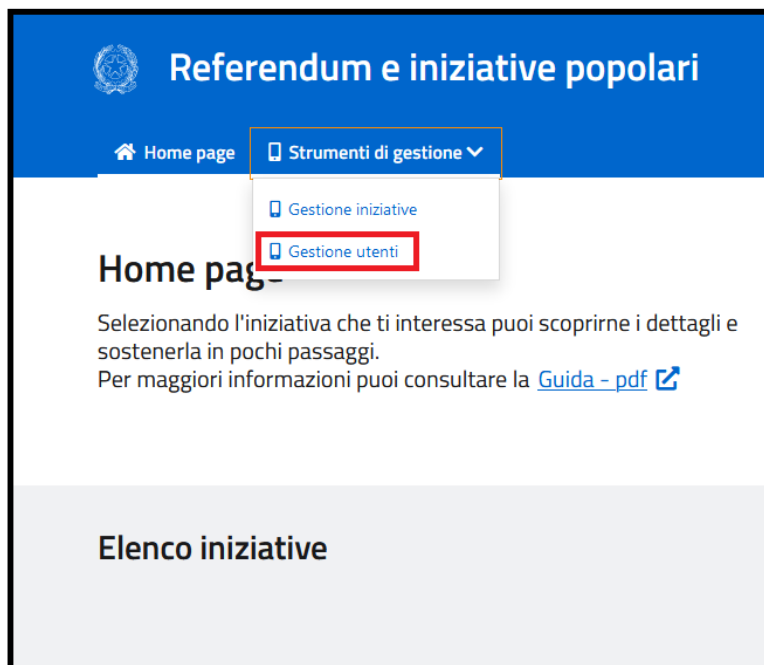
Referendum e iniziative popolari

Home page Strumenti di gestione

Gestione iniziative
Gestione utenti

Home page

Selezionando l'iniziativa che ti interessa puoi scoprirne i dettagli e sostenerla in pochi passaggi.
Per maggiori informazioni puoi consultare la Guida - pdf

Elenco iniziative